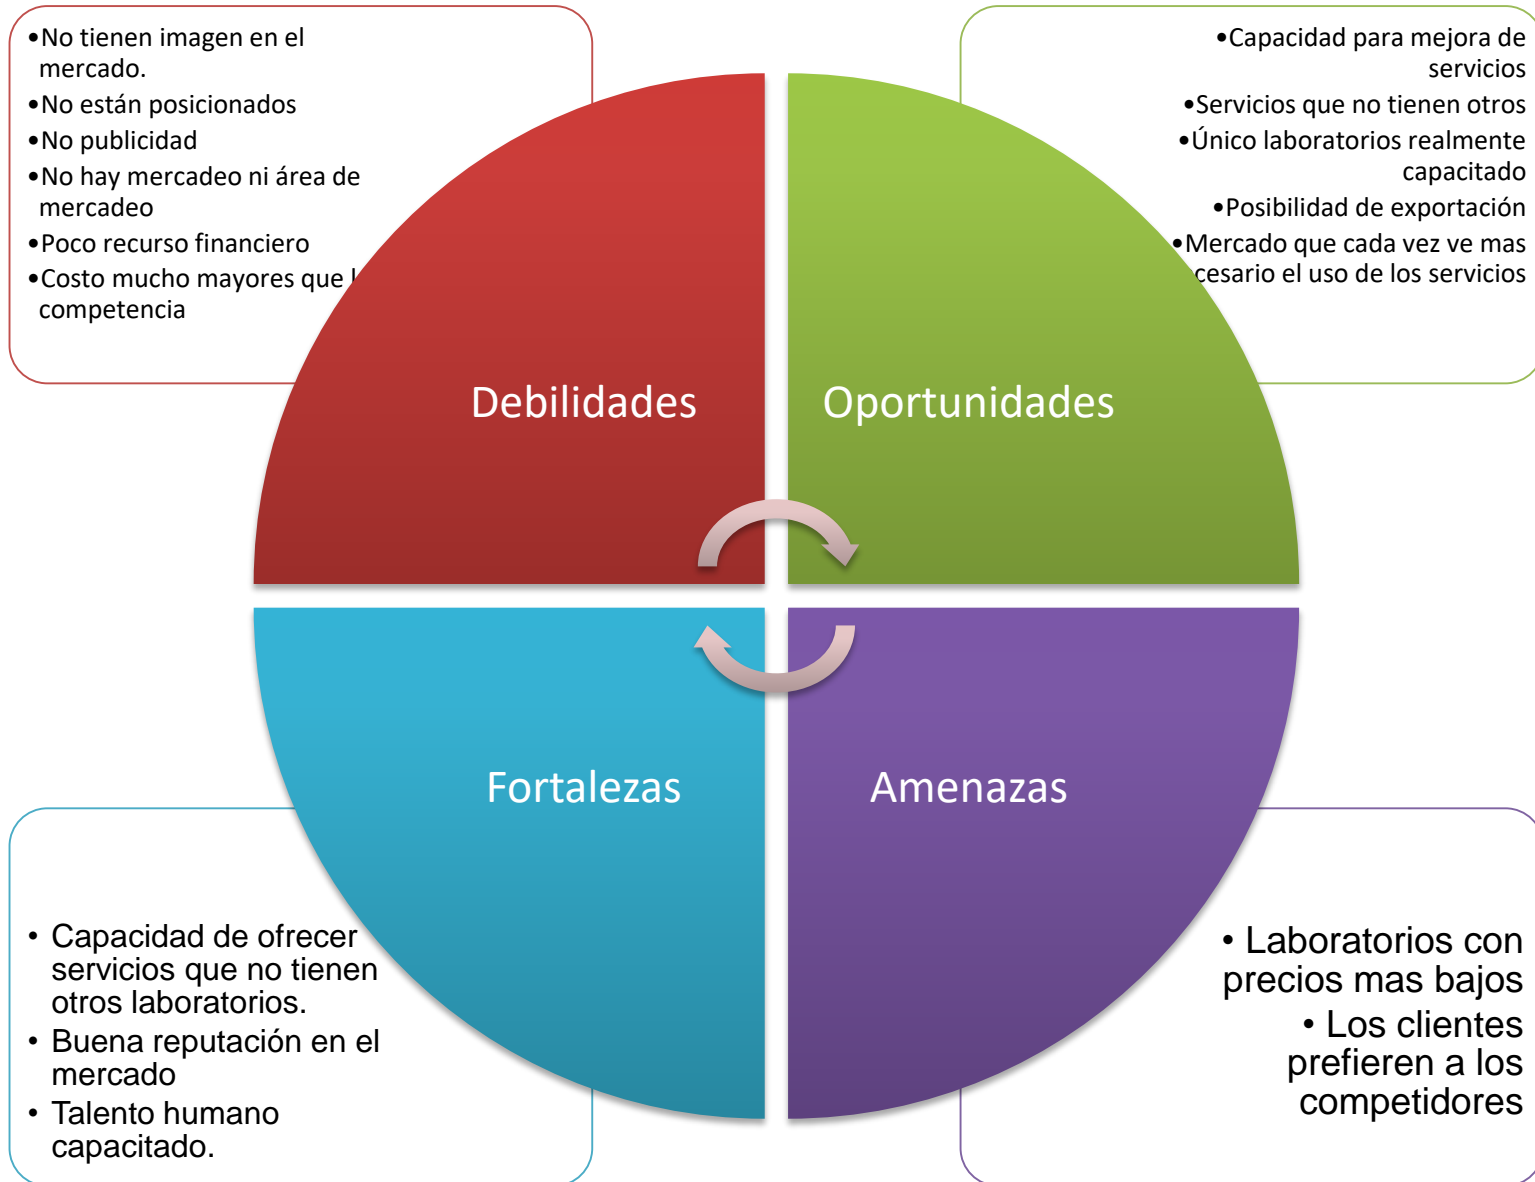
•No tienen imagen en el mercado.
•No están posicionados
•No publicidad
•No hay mercadeo ni área de mercadeo
•Poco recurso financiero
•Costo mucho mayores que l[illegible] competencia

•Capacidad para mejora de servicios
•Servicios que no tienen otros
•Único laboratorios realmente capacitado
•Posibilidad de exportación
•Mercado que cada vez ve mas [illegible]cesario el uso de los servicios

Debilidades

Oportunidades

Fortalezas

Amenazas

• Capacidad de ofrecer servicios que no tienen otros laboratorios.
• Buena reputación en el mercado
• Talento humano capacitado.

• Laboratorios con precios mas bajos
• Los clientes prefieren a los competidores